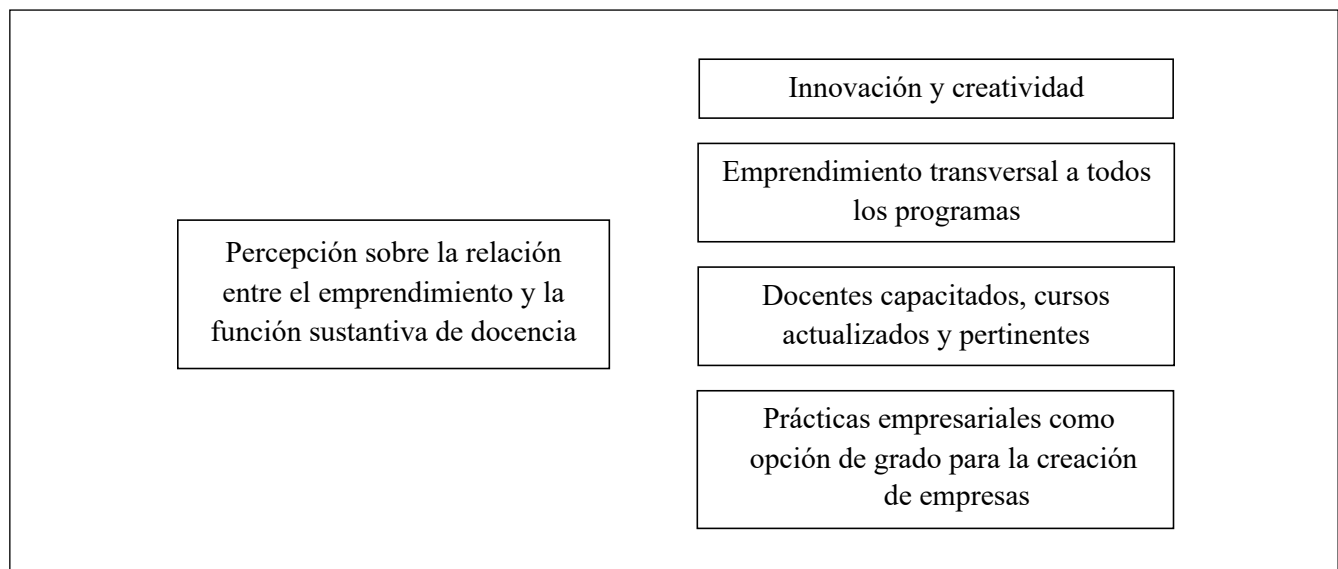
Percepción sobre la relación entre el emprendimiento y la función sustantiva de docencia

Innovación y creatividad

Emprendimiento transversal a todos los programas

Docentes capacitados, cursos actualizados y pertinentes

Prácticas empresariales como opción de grado para la creación de empresas